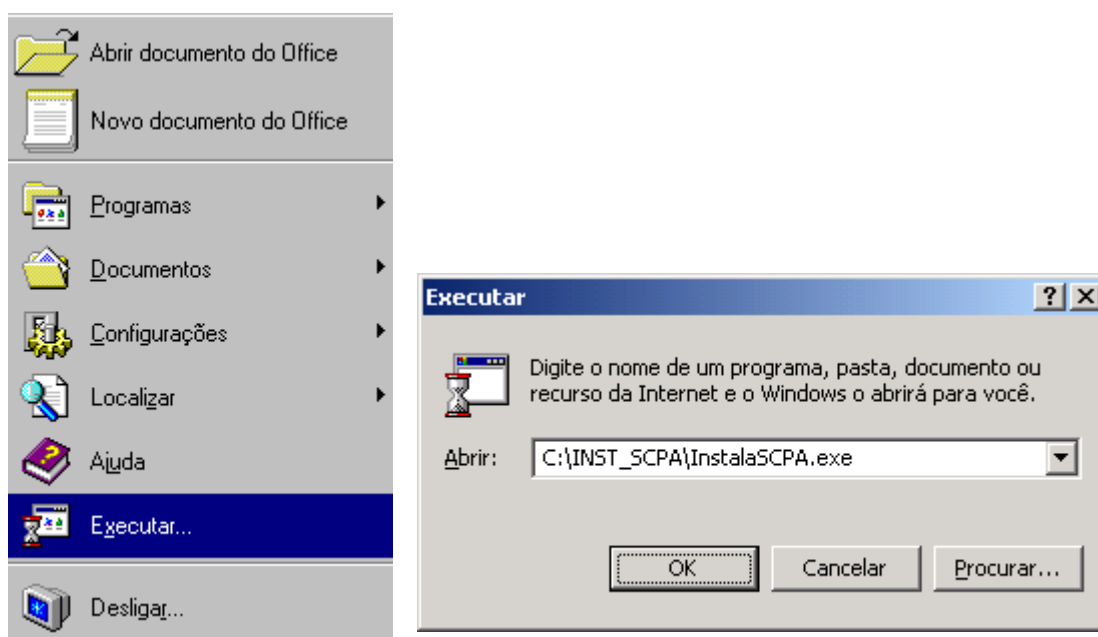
Abrir documento do Office

Novo documento do Office

Programas

Documentos

Configurações

Localizar

Ajuda

Executar...

Desligar...

Executar

?

X

Digite o nome de um programa, pasta, documento ou recurso da Internet e o Windows o abrirá para você.

Abrir: C:\INST_SCPA\InstalaSCPA.exe

OK

Cancelar

Procurar...